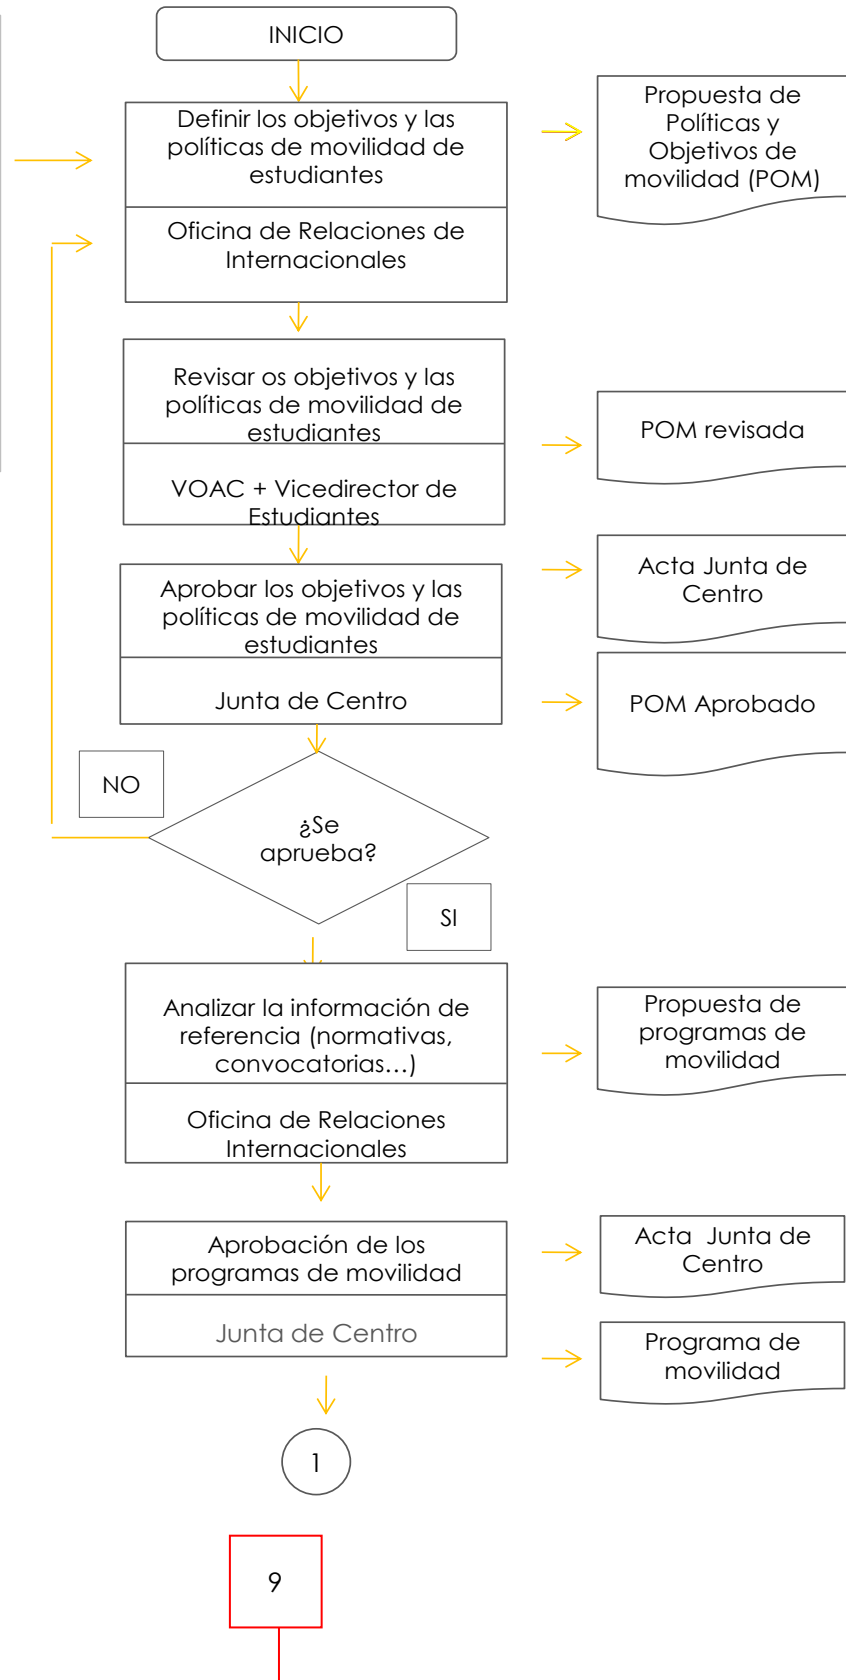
INICIO

Definir los objetivos y las políticas de movilidad de estudiantes

Oficina de Relaciones de Internacionales

Propuesta de Políticas y Objetivos de movilidad (POM)

Revisar os objetivos y las políticas de movilidad de estudiantes

VOAC + Vicedirector de Estudiantes

POM revisada

Aprobar los objetivos y las políticas de movilidad de estudiantes

Junta de Centro

Acta Junta de Centro

POM Aprobado

NO

¿Se aprueba?

SI

Analizar la información de referencia (normativas, convocatorias…)

Oficina de Relaciones Internacionales

Propuesta de programas de movilidad

Aprobación de los programas de movilidad

Junta de Centro

Acta Junta de Centro

Programa de movilidad

1

9